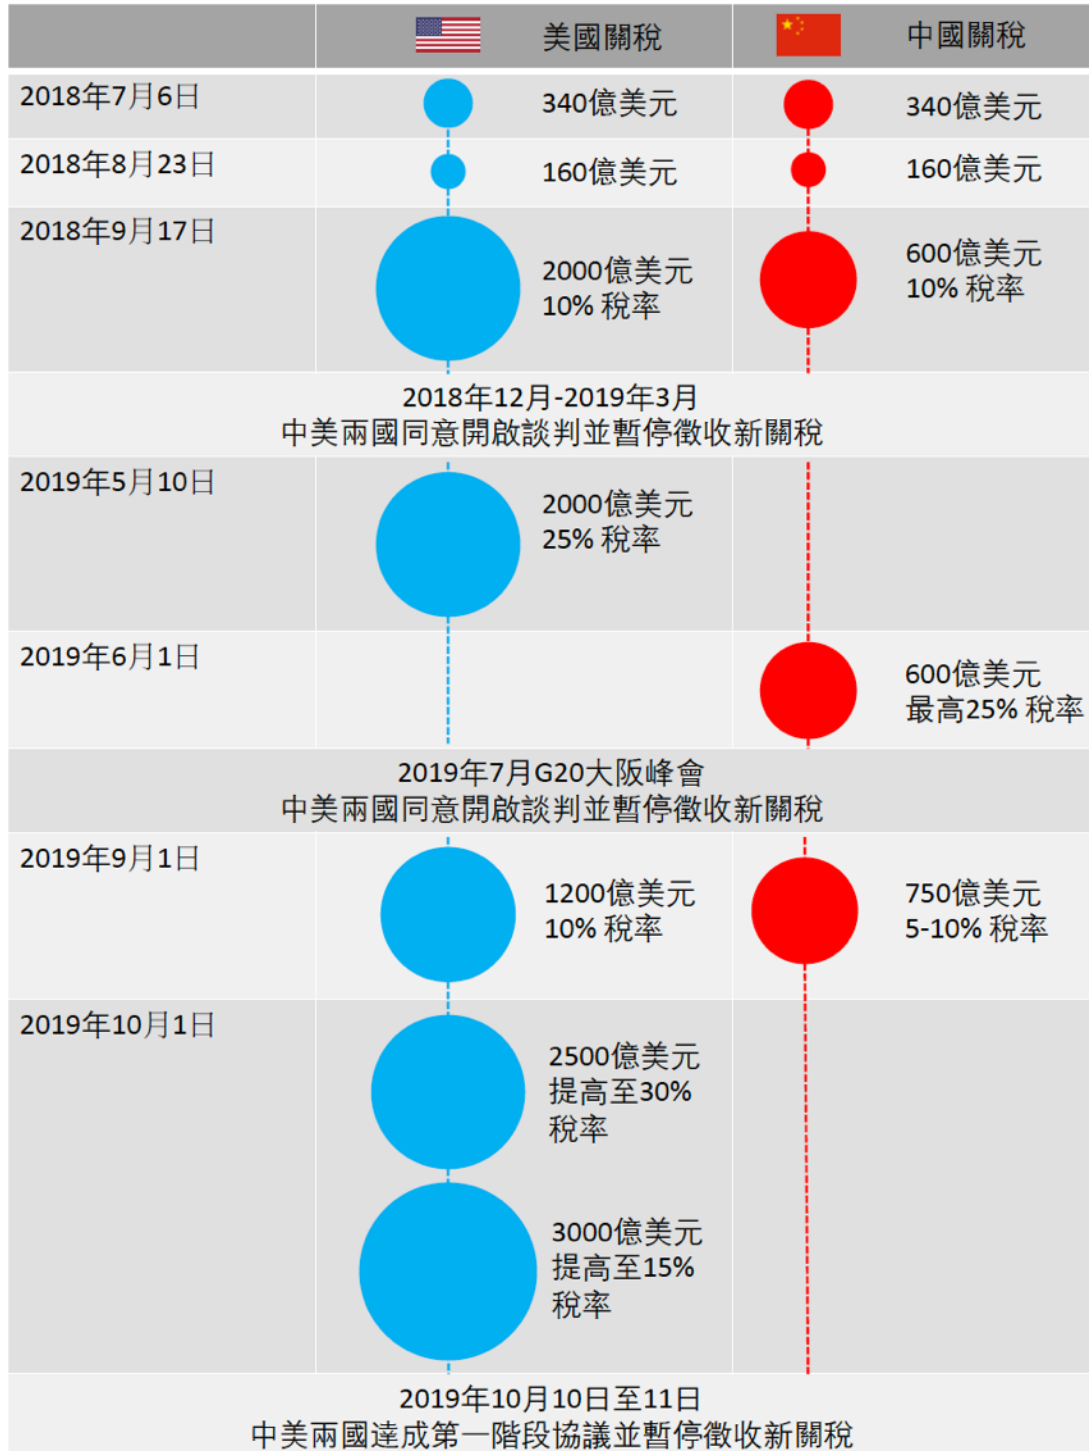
| | 美國關稅 | 中國關稅 |
|---|---|---|
| 2018年7月6日 | 340億美元 | 340億美元 |
| 2018年8月23日 | 160億美元 | 160億美元 |
| 2018年9月17日 | 2000億美元 10% 稅率 | 600億美元 10% 稅率 |

2018年12月-2019年3月
中美兩國同意開啟談判並暫停徵收新關稅

| | | |
|---|---|---|
| 2019年5月10日 | 2000億美元 25% 稅率 | |
| 2019年6月1日 | | 600億美元 最高25% 稅率 |

2019年7月G20大阪峰會
中美兩國同意開啟談判並暫停徵收新關稅

| | | |
|---|---|---|
| 2019年9月1日 | 1200億美元 10% 稅率 | 750億美元 5-10% 稅率 |
| 2019年10月1日 | 2500億美元 提高至30% 稅率 3000億美元 提高至15% 稅率 | |

2019年10月10日至11日
中美兩國達成第一階段協議並暫停徵收新關稅